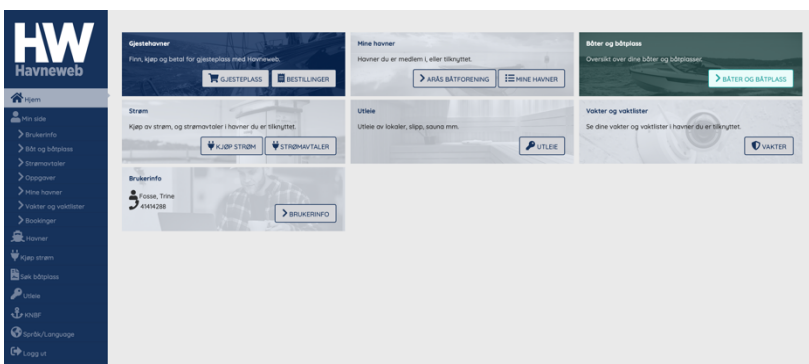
HW
Havneweb

Hjem
Min side
Brukerinfo
Båt og båtplass
Strømavtaler
Oppgaver
Mine havner
Vakter og vaktlister
Bookinger
Havner
Kjøp strøm
Søk båtplass
Utleie
KNBF
Språk/Language
Logg ut

Gjestehavner
Finn, kjøp og betal for gjesteplass med Havneweb.
GJESTEPLASS
BESTILLINGER

Mine havner
Havner du er medlem i, eller tilknyttet.
ARÅS BÅTFORENING
MINE HAVNER

Båter og båtplass
Oversikt over dine båter og båtplasser.
BÅTER OG BÅTPLASS

Strøm
Kjøp av strøm, og strømavtaler i havner du er tilknyttet.
KJØP STRØM
STRØMAVTALER

Utleie
Utleie av lokaler, slipp, sauna mm.
UTLEIE

Vakter og vaktlister
Se dine vakter og vaktlister i havner du er tilknyttet.
VAKTER

Brukerinfo
Fosse, Trine
41414288
BRUKERINFO